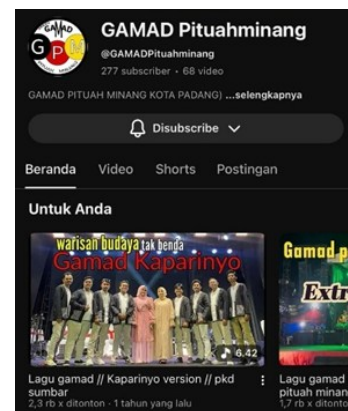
GAMAD
G P M

GAMAD Pituahminang
@GAMADPituahminang
277 subscriber • 68 video

GAMAD PITUAH MINANG KOTA PADANG) ...selengkapnya

Disubscribe

Beranda Video Shorts Postingan

Untuk Anda

warisan budaya tak benda
Gamad Kaparinyo
6.42

Lagu gamad // Kaparinyo version // pkd sumbar
2,3 rb x ditonton • 1 tahun yang lalu

Gamad p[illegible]
Extr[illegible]

Lagu gamad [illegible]
pituah minan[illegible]
1,7 rb x ditont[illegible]